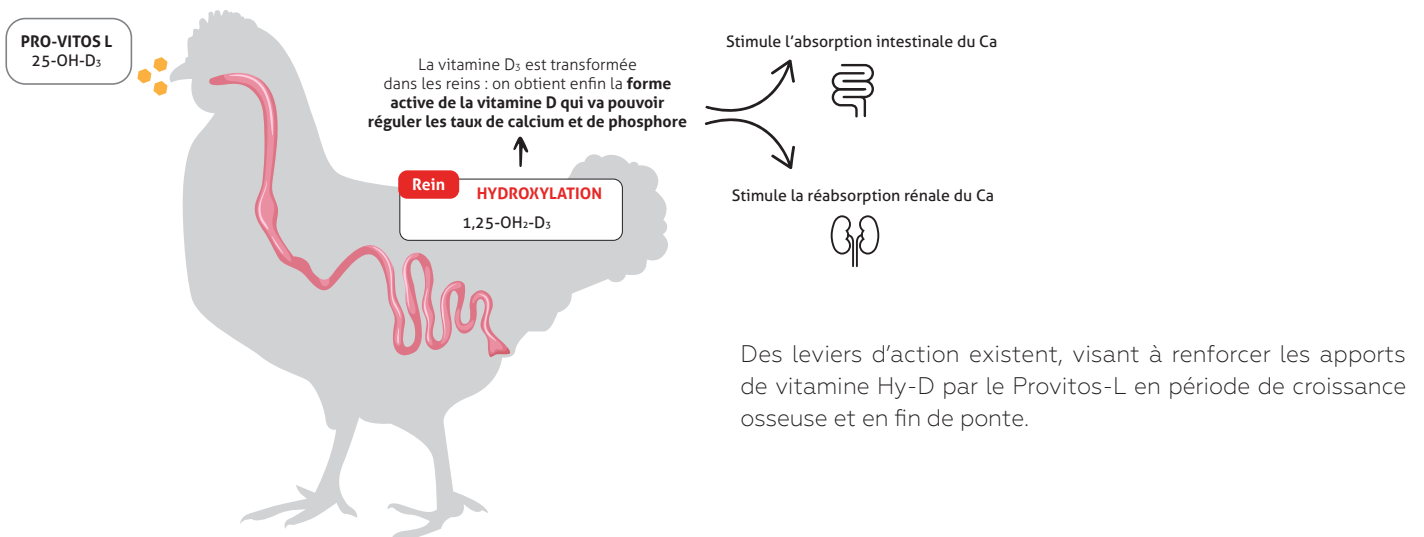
PRO-VITOS L
25-OH-$D_3$

La vitamine $D_3$ est transformée dans les reins : on obtient enfin la **forme active de la vitamine D qui va pouvoir réguler les taux de calcium et de phosphore**

Rein
HYDROXYLATION
1,25-$OH_2$-$D_3$

Stimule l'absorption intestinale du Ca

Stimule la réabsorption rénale du Ca

Des leviers d'action existent, visant à renforcer les apports de vitamine Hy-D par le Provitos-L en période de croissance osseuse et en fin de ponte.